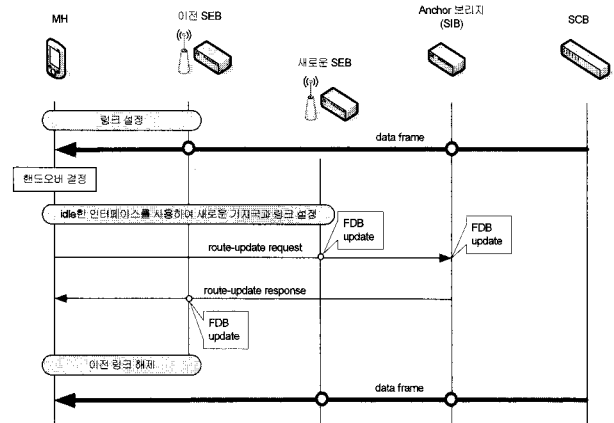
MH

이전 SEB

새로운 SEB

Anchor 브리지 (SIB)

SCB

링크 설정

data frame

핸드오버 결정

idle한 인터페이스를 사용하여 새로운 기지국과 링크 설정

FDB update

FDB update

route-update request

route-update response

FDB update

이전 링크 해제

data frame